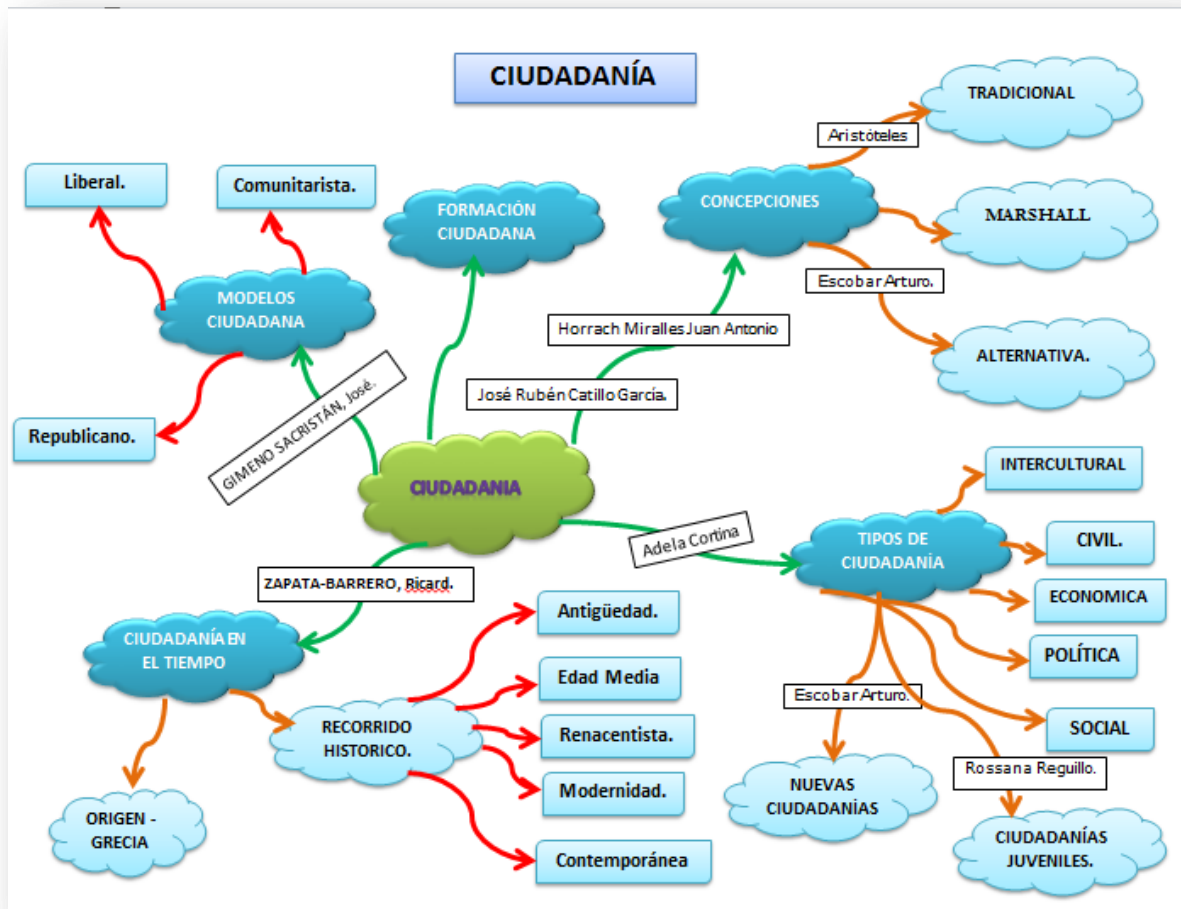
CIUDADANÍA

Liberal.

Comunitarista.

FORMACIÓN CIUDADANA

Aristóteles

TRADICIONAL

CONCEPCIONES

MARSHALL

Escobar Arturo.

MODELOS CIUDADANA

Horrach Miralles Juan Antonio

ALTERNATIVA.

GIMENO SACRISTÁN, José.

José Rubén Catillo García.

Republicano.

CIUDADANIA

INTERCULTURAL

Adela Cortina

TIPOS DE CIUDADANÍA

CIVIL.

ECONOMICA

ZAPATA-BARRERO, Ricard.

Antigüedad.

CIUDADANÍA EN EL TIEMPO

POLÍTICA

Edad Media

Escobar Arturo.

RECORRIDO HISTORICO.

Renacentista.

SOCIAL

NUEVAS CIUDADANÍAS

Rossana Reguillo.

Modernidad.

ORIGEN - GRECIA

CIUDADANÍAS JUVENILES.

Contemporánea